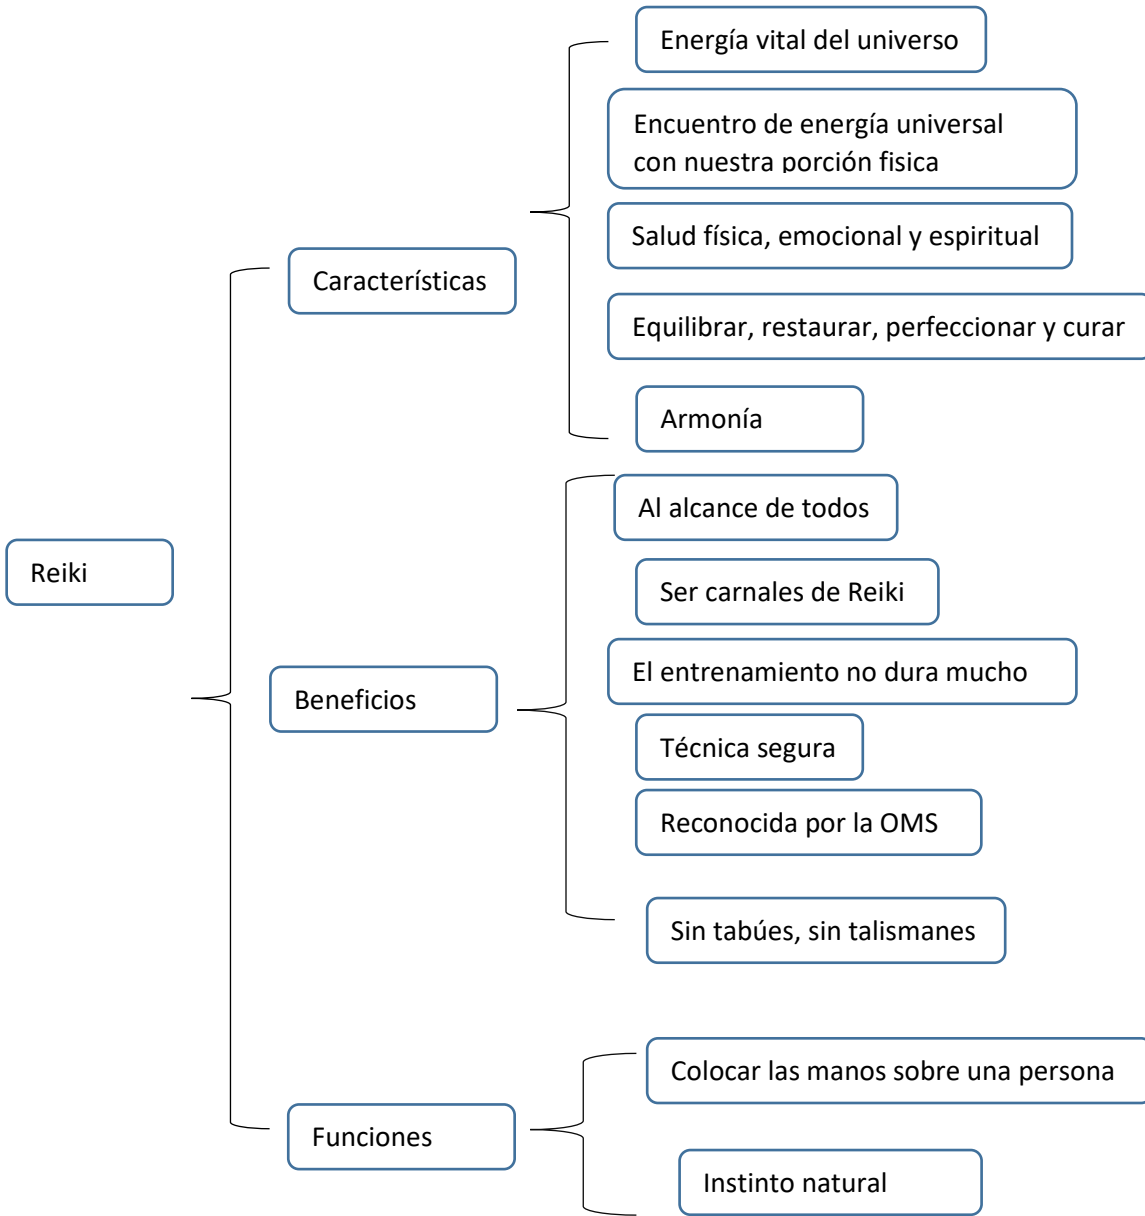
Reiki

Características

Energía vital del universo

Encuentro de energía universal con nuestra porción fisica

Salud física, emocional y espiritual

Equilibrar, restaurar, perfeccionar y curar

Armonía

Beneficios

Al alcance de todos

Ser carnales de Reiki

El entrenamiento no dura mucho

Técnica segura

Reconocida por la OMS

Sin tabúes, sin talismanes

Funciones

Colocar las manos sobre una persona

Instinto natural